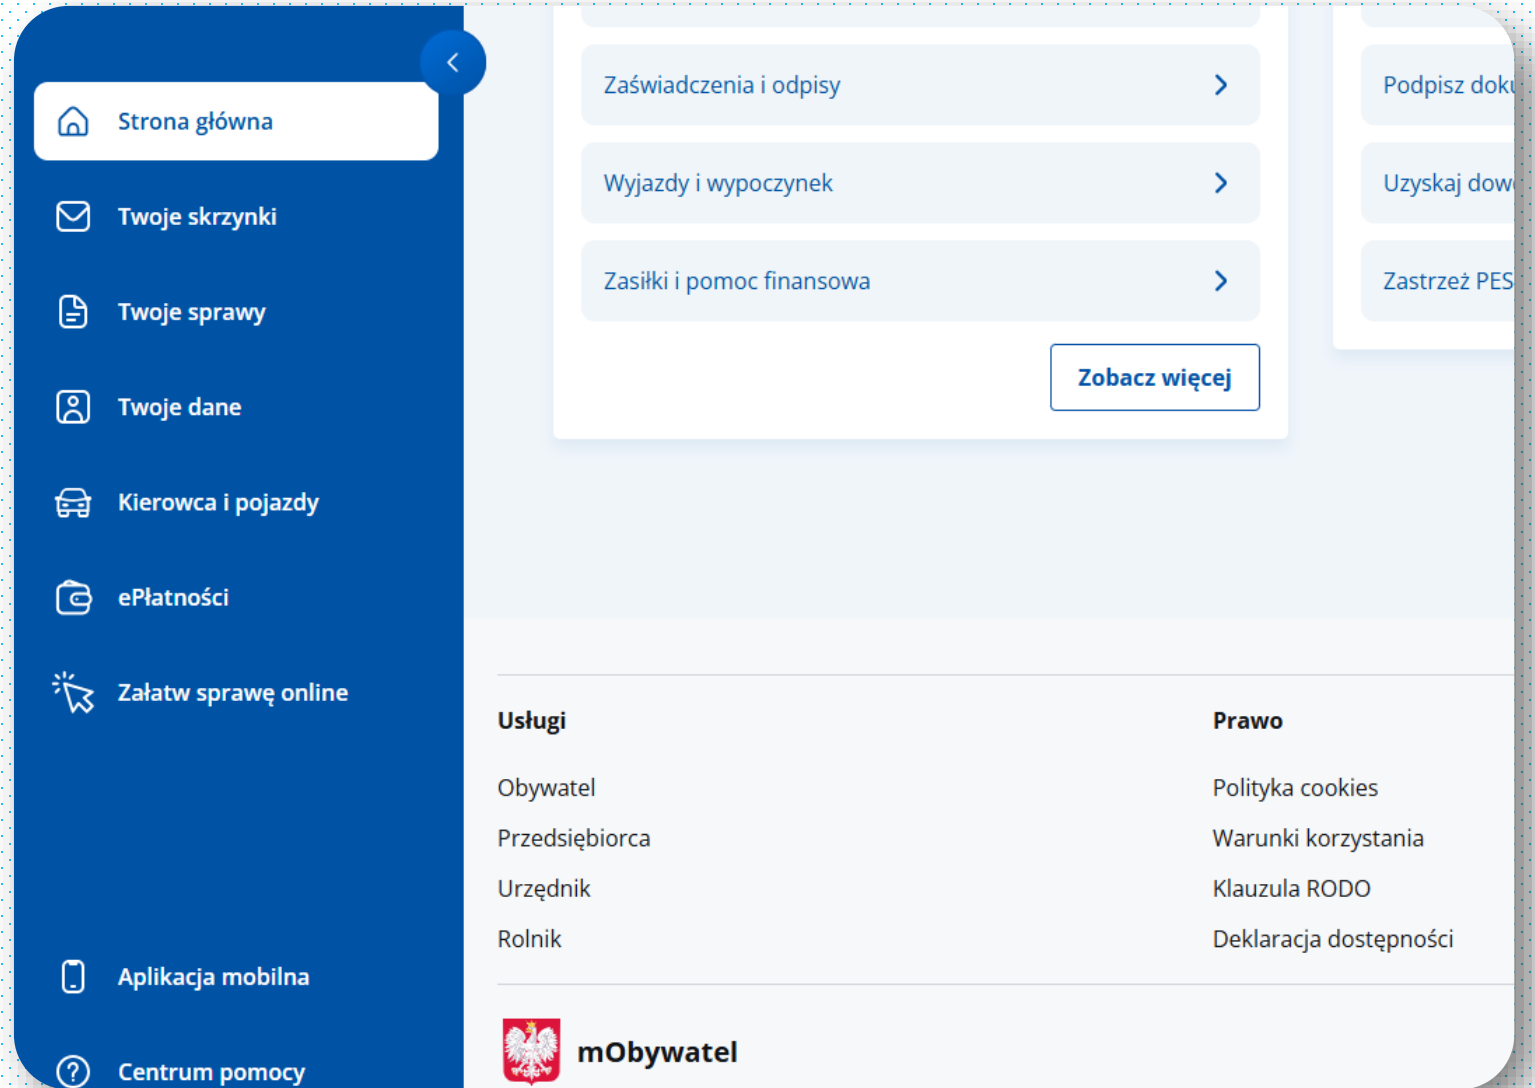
Strona główna

Twoje skrzynki

Twoje sprawy

Twoje dane

Kierowca i pojazdy

ePłatności

Załatw sprawę online

Aplikacja mobilna

Centrum pomocy

Zaświadczenia i odpisy

Wyjazdy i wypoczynek

Zasiłki i pomoc finansowa

Zobacz więcej

Podpisz dok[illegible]

Uzyskaj dow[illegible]

Zastrzeż PES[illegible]

Usługi

Obywatel

Przedsiębiorca

Urzędnik

Rolnik

Prawo

Polityka cookies

Warunki korzystania

Klauzula RODO

Deklaracja dostępności

mObywatel